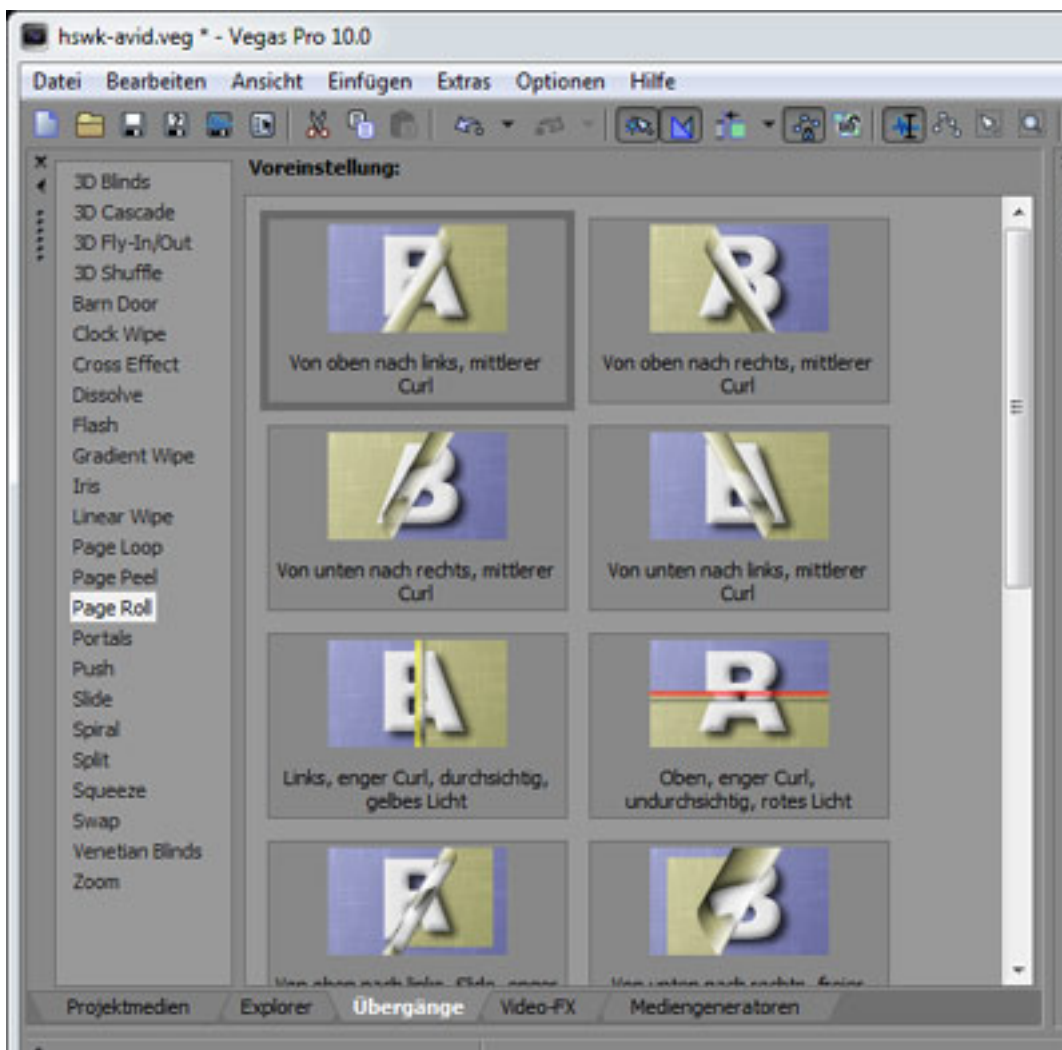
hswk-avid.veg * - Vegas Pro 10.0

Datei Bearbeiten Ansicht Einfügen Extras Optionen Hilfe

3D Blinds
3D Cascade
3D Fly-In/Out
3D Shuffle
Barn Door
Clock Wipe
Cross Effect
Dissolve
Flash
Gradient Wipe
Iris
Linear Wipe
Page Loop
Page Peel
Page Roll
Portals
Push
Slide
Spiral
Split
Squeeze
Swap
Venetian Blinds
Zoom

Voreinstellung:

Von oben nach links, mittlerer Curl

Von oben nach rechts, mittlerer Curl

Von unten nach rechts, mittlerer Curl

Von unten nach links, mittlerer Curl

Links, enger Curl, durchsichtig, gelbes Licht

Oben, enger Curl, undurchsichtig, rotes Licht

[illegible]

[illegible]

Projektmedien Explorer Übergänge Video-FX Mediengeneratoren